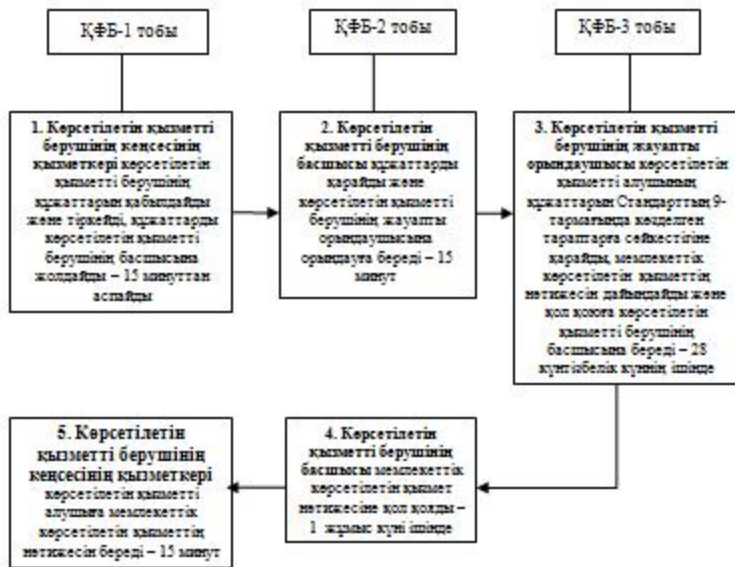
ҚФБ-1 тобы

ҚФБ-2 тобы

ҚФБ-3 тобы

1. Көрсетілетін қызметті берушінің кеңсесінің қызметкері көрсетілетін қызметті берушінің құжаттарын қабылдайды және тіркейді, құжаттарды көрсетілетін қызметті берушінің басшысына жолдайды – 15 минуттан аспайды

2. Көрсетілетін қызметті берушінің басшысы құжаттарды қарайды және көрсетілетін қызметті берушінің жауапты орындаушысына орындауға береді – 15 минут

3. Көрсетілетін қызметті берушінің жауапты орындаушысы көрсетілетін қызметті алушының құжаттарын Стандарттың 9-тармағында көзделген тараптарға сәйкестігіне қарайды, мемлекеттік көрсетілетін қызметтің нәтижесін дайындайды және қол қоюға көрсетілетін қызметті берушінің басшысына береді – 28 күнтізбелік күннің ішінде

4. Көрсетілетін қызметті берушінің басшысы мемлекеттік көрсетілетін қызмет нәтижесіне қол қояды – 1 жұмыс күні ішінде

5. Көрсетілетін қызметті берушінің кеңсесінің қызметкері көрсетілетін қызметті алушыға мемлекеттік көрсетілетін қызметтің нәтижесін береді – 15 минут